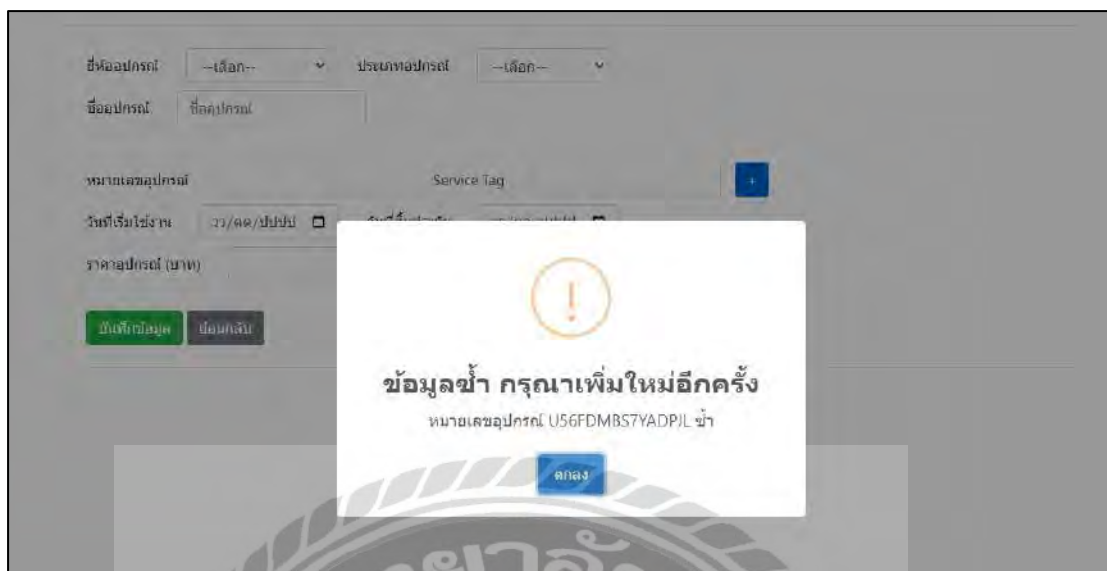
ยี่ห้ออุปกรณ์ --เลือก-- ประเภทอุปกรณ์ --เลือก--
ชื่ออุปกรณ์ ชื่ออุปกรณ์

หมายเลขอุปกรณ์ Service Tag +
วันที่เริ่มใช้งาน วว/ดด/ปปปป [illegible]
ราคาอุปกรณ์ (บาท)

บันทึกข้อมูล ย้อนกลับ

!

ข้อมูลซ้ำ กรุณาเพิ่มใหม่อีกครั้ง

หมายเลขอุปกรณ์ U56FDMBS7YADPJL ซ้ำ

ตกลง